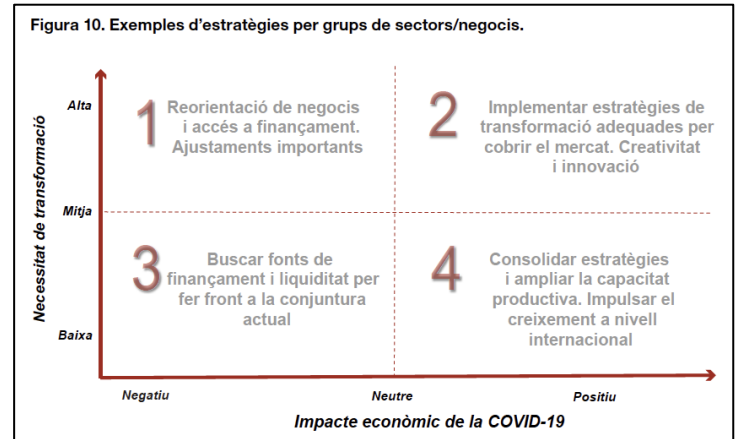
Figura 10. Exemples d'estratègies per grups de sectors/negocis.

Necessitat de transformació

Alta

Mitja

Baixa

1 Reorientació de negocis i accés a finançament. Ajustaments importants

2 Implementar estratègies de transformació adequades per cobrir el mercat. Creativitat i innovació

3 Buscar fonts de finançament i liquiditat per fer front a la conjuntura actual

4 Consolidar estratègies i ampliar la capacitat productiva. Impulsar el creixement a nivell internacional

Negatiu

Neutre

Positiu

Impacte econòmic de la COVID-19